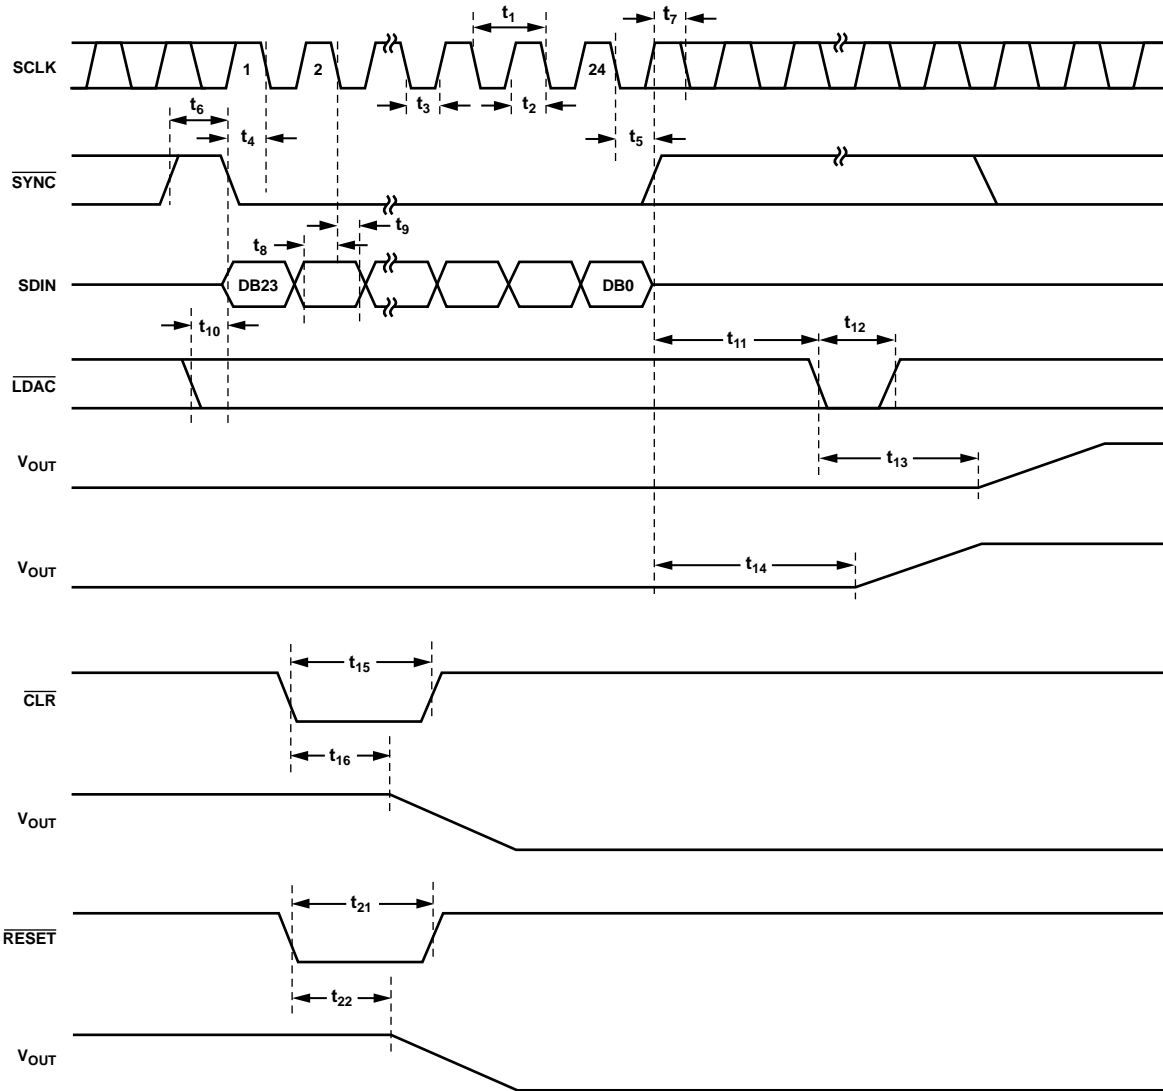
SCLK
1
2
24
$t_1$
$t_7$
$t_3$
$t_2$
$t_6$
$t_4$
$t_5$
$\overline{SYNC}$
$t_8$
$t_9$
SDIN
DB23
DB0
$t_{10}$
$t_{11}$
$t_{12}$
$\overline{LDAC}$
$V_{OUT}$
$t_{13}$
$V_{OUT}$
$t_{14}$
$\overline{CLR}$
$t_{15}$
$t_{16}$
$V_{OUT}$
$\overline{RESET}$
$t_{21}$
$t_{22}$
$V_{OUT}$